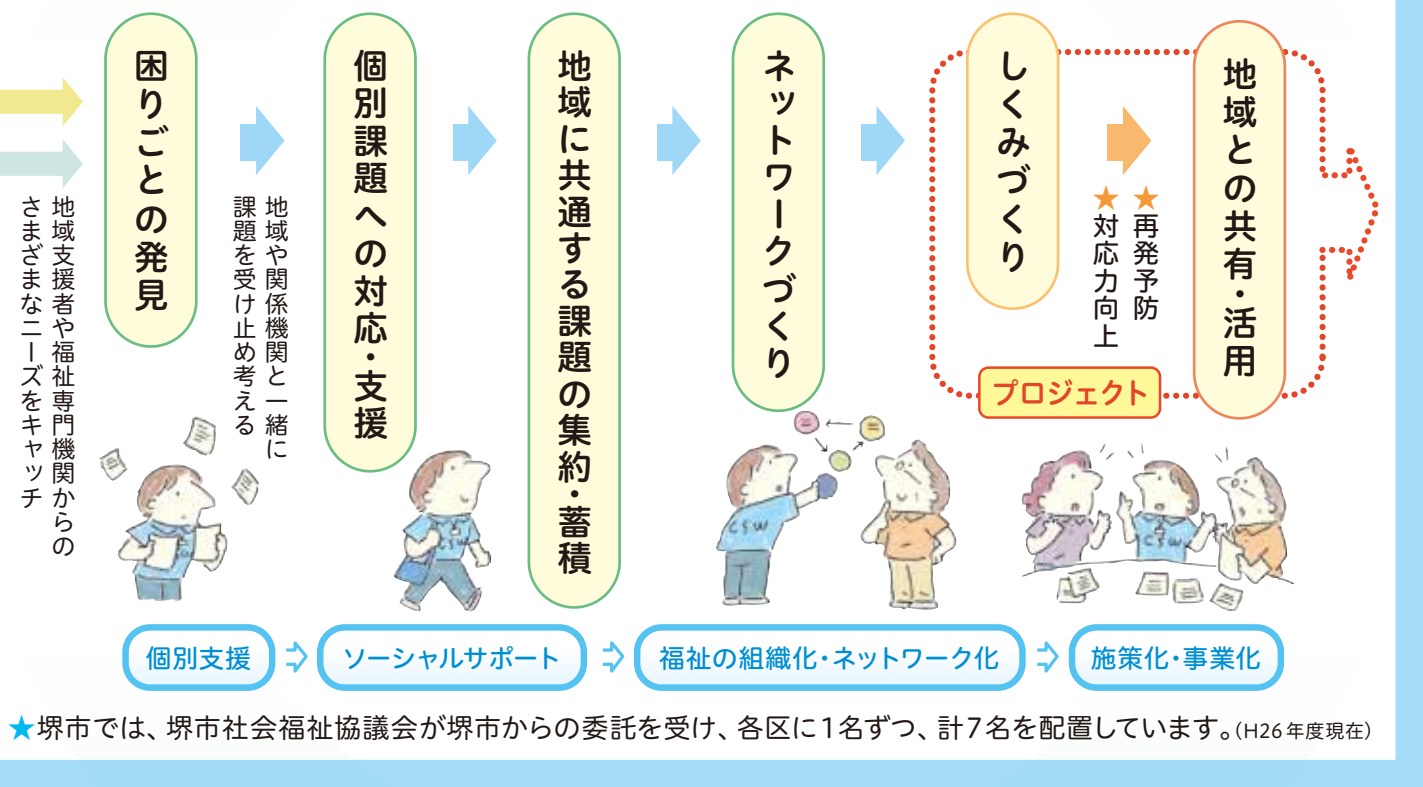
地域支援者や福祉専門機関からのさまざまなニーズをキャッチ

困りごとの発見

地域や関係機関と一緒に課題を受け止め考える

個別課題への対応・支援

地域に共通する課題の集約・蓄積

ネットワークづくり

しくみづくり

★再発予防
★対応力向上

地域との共有・活用

プロジェクト

CSW

個別支援 ⇒ ソーシャルサポート ⇒ 福祉の組織化・ネットワーク化 ⇒ 施策化・事業化

★堺市では、堺市社会福祉協議会が堺市からの委託を受け、各区に1名ずつ、計7名を配置しています。(H26年度現在)